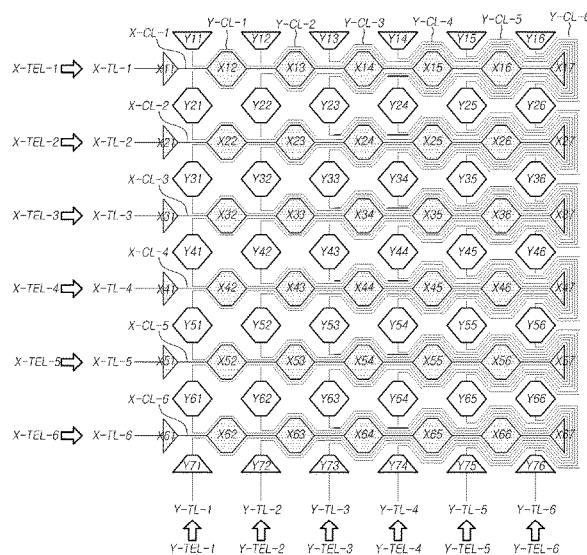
Y-CL-1 Y-CL-2 Y-CL-3 Y-CL-4 Y-CL-5 Y-CL-6
X-CL-1
Y11 Y12 Y13 Y14 Y15 Y16
X-TEL-1 X-TL-1 X11 X12 X13 X14 X15 X16 X17
X-CL-2
Y21 Y22 Y23 Y24 Y25 Y26
X-TEL-2 X-TL-2 X21 X22 X23 X24 X25 X26 X27
X-CL-3
Y31 Y32 Y33 Y34 Y35 Y36
X-TEL-3 X-TL-3 X31 X32 X33 X34 X35 X36 X37
X-CL-4
Y41 Y42 Y43 Y44 Y45 Y46
X-TEL-4 X-TL-4 X41 X42 X43 X44 X45 X46 X47
X-CL-5
Y51 Y52 Y53 Y54 Y55 Y56
X-TEL-5 X-TL-5 X51 X52 X53 X54 X55 X56 X57
X-CL-6
Y61 Y62 Y63 Y64 Y65 Y66
X-TEL-6 X-TL-6 X61 X62 X63 X64 X65 X66 X67
Y71 Y72 Y73 Y74 Y75 Y76
Y-TL-1 Y-TL-2 Y-TL-3 Y-TL-4 Y-TL-5 Y-TL-6
Y-TEL-1 Y-TEL-2 Y-TEL-3 Y-TEL-4 Y-TEL-5 Y-TEL-6